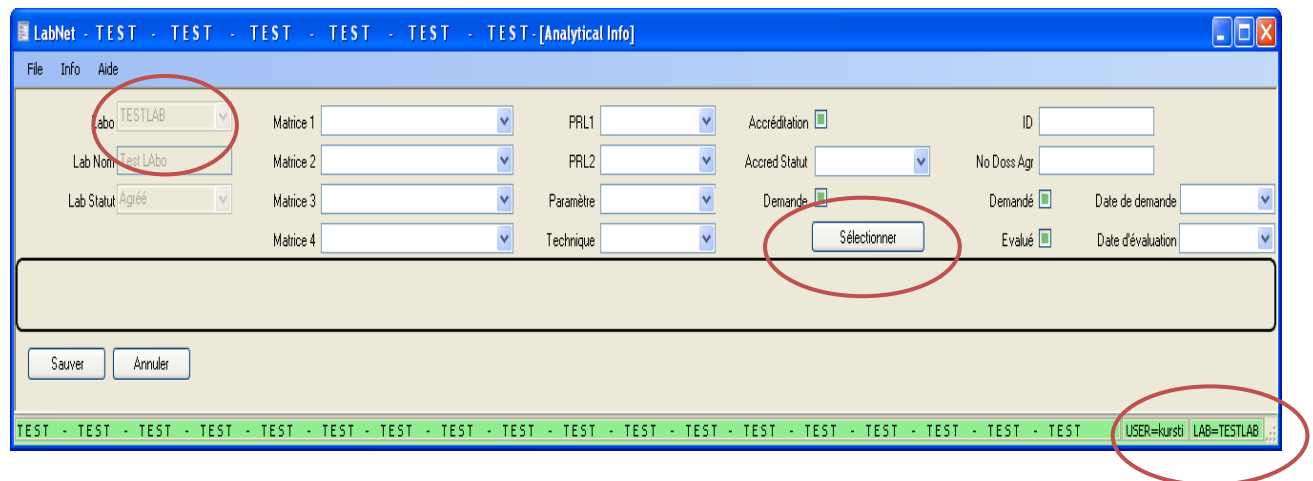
LabNet - TEST - TEST - TEST - TEST - TEST - TEST - [Analytical Info]

File Info Aide

Labo TESTLAB
Lab Nom Test LAbo
Lab Statut Agréé

Matrice 1
Matrice 2
Matrice 3
Matrice 4

PRL1
PRL2
Paramètre
Technique

Accréditation
Accred Statut
Demande

Sélectionner

ID
No Doss Agr
Demandé
Evalué

Date de demande
Date d'évaluation

Sauver Annuler

TEST - TEST - TEST - TEST - TEST - TEST - TEST - TEST - TEST - TEST - TEST - TEST - TEST - TEST - TEST - TEST - TEST - TEST

USER=kursti LAB=TESTLAB